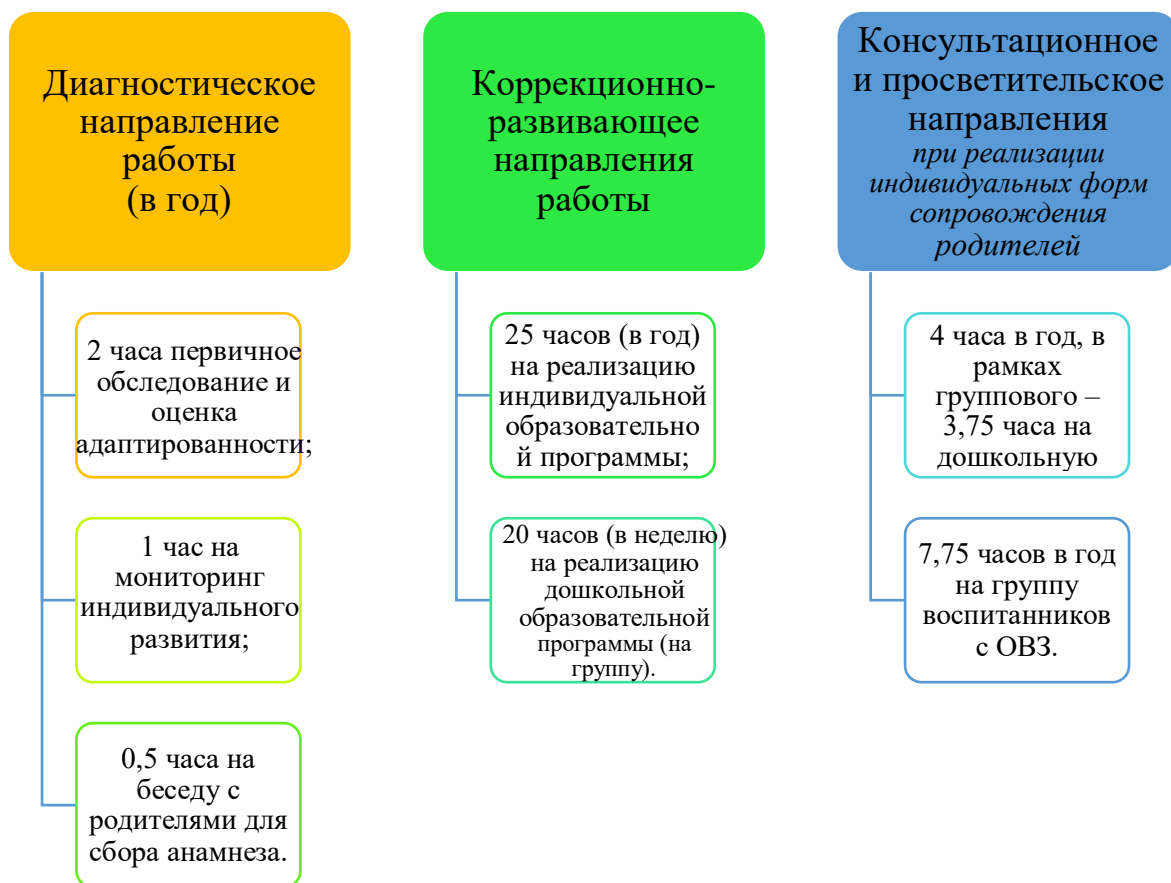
Диагностическое направление работы (в год)

2 часа первичное обследование и оценка адаптированности;

1 час на мониторинг индивидуального развития;

0,5 часа на беседу с родителями для сбора анамнеза.

Коррекционно-развивающее направления работы

25 часов (в год) на реализацию индивидуальной образовательно й программы;

20 часов (в неделю) на реализацию дошкольной образовательной программы (на группу).

Консультационное и просветительское направления
*при реализации индивидуальных форм сопровождения родителей*

4 часа в год, в рамках группового – 3,75 часа на дошкольную

7,75 часов в год на группу воспитанников с ОВЗ.